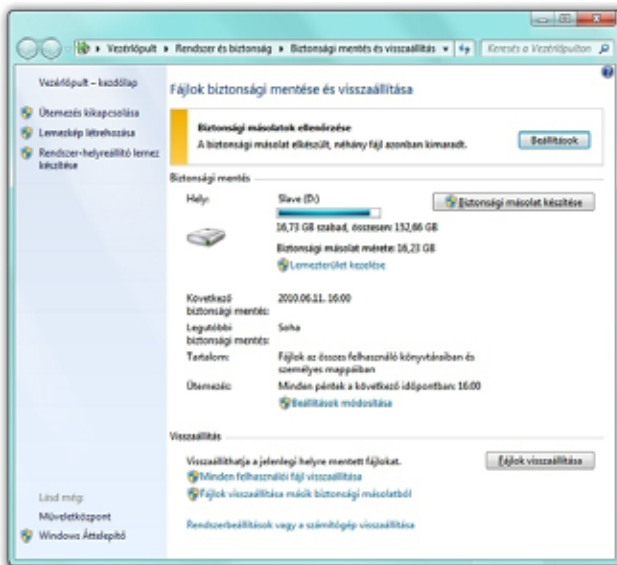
Vezérlőpult ▸ Rendszer és biztonság ▸ Biztonsági mentés és visszaállítás

Keresés a Vezérlőpulton

Vezérlőpult – kezdőlap

Ütemezés kikapcsolása

Lemezkép létrehozása

Rendszer-helyreállító lemez készítése

Fájlok biztonsági mentése és visszaállítása

Biztonsági másolatok ellenőrzése

A biztonsági másolat elkészült, néhány fájl azonban kimaradt.

Beállítások

Biztonsági mentés

Hely:

Slave (D:)

16,73 GB szabad, összesen: 152,66 GB

Biztonsági másolat mérete: 16,23 GB

Lemezterület kezelése

Biztonsági másolat készítése

Következő biztonsági mentés:

2010.06.11. 16:00

Legutóbbi biztonsági mentés:

Soha

Tartalom:

Fájlok az összes felhasználó könyvtáraiban és személyes mappáiban

Ütemezés:

Minden péntek a következő időpontban: 16:00

Beállítások módosítása

Visszaállítás

Visszaállíthatja a jelenlegi helyre mentett fájlokat.

Fájlok visszaállítása

Minden felhasználói fájl visszaállítása

Fájlok visszaállítása másik biztonsági másolatból

Rendszerbeállítások vagy a számítógép visszaállítása

Lásd még:

Műveletközpont

Windows Áttelepítő